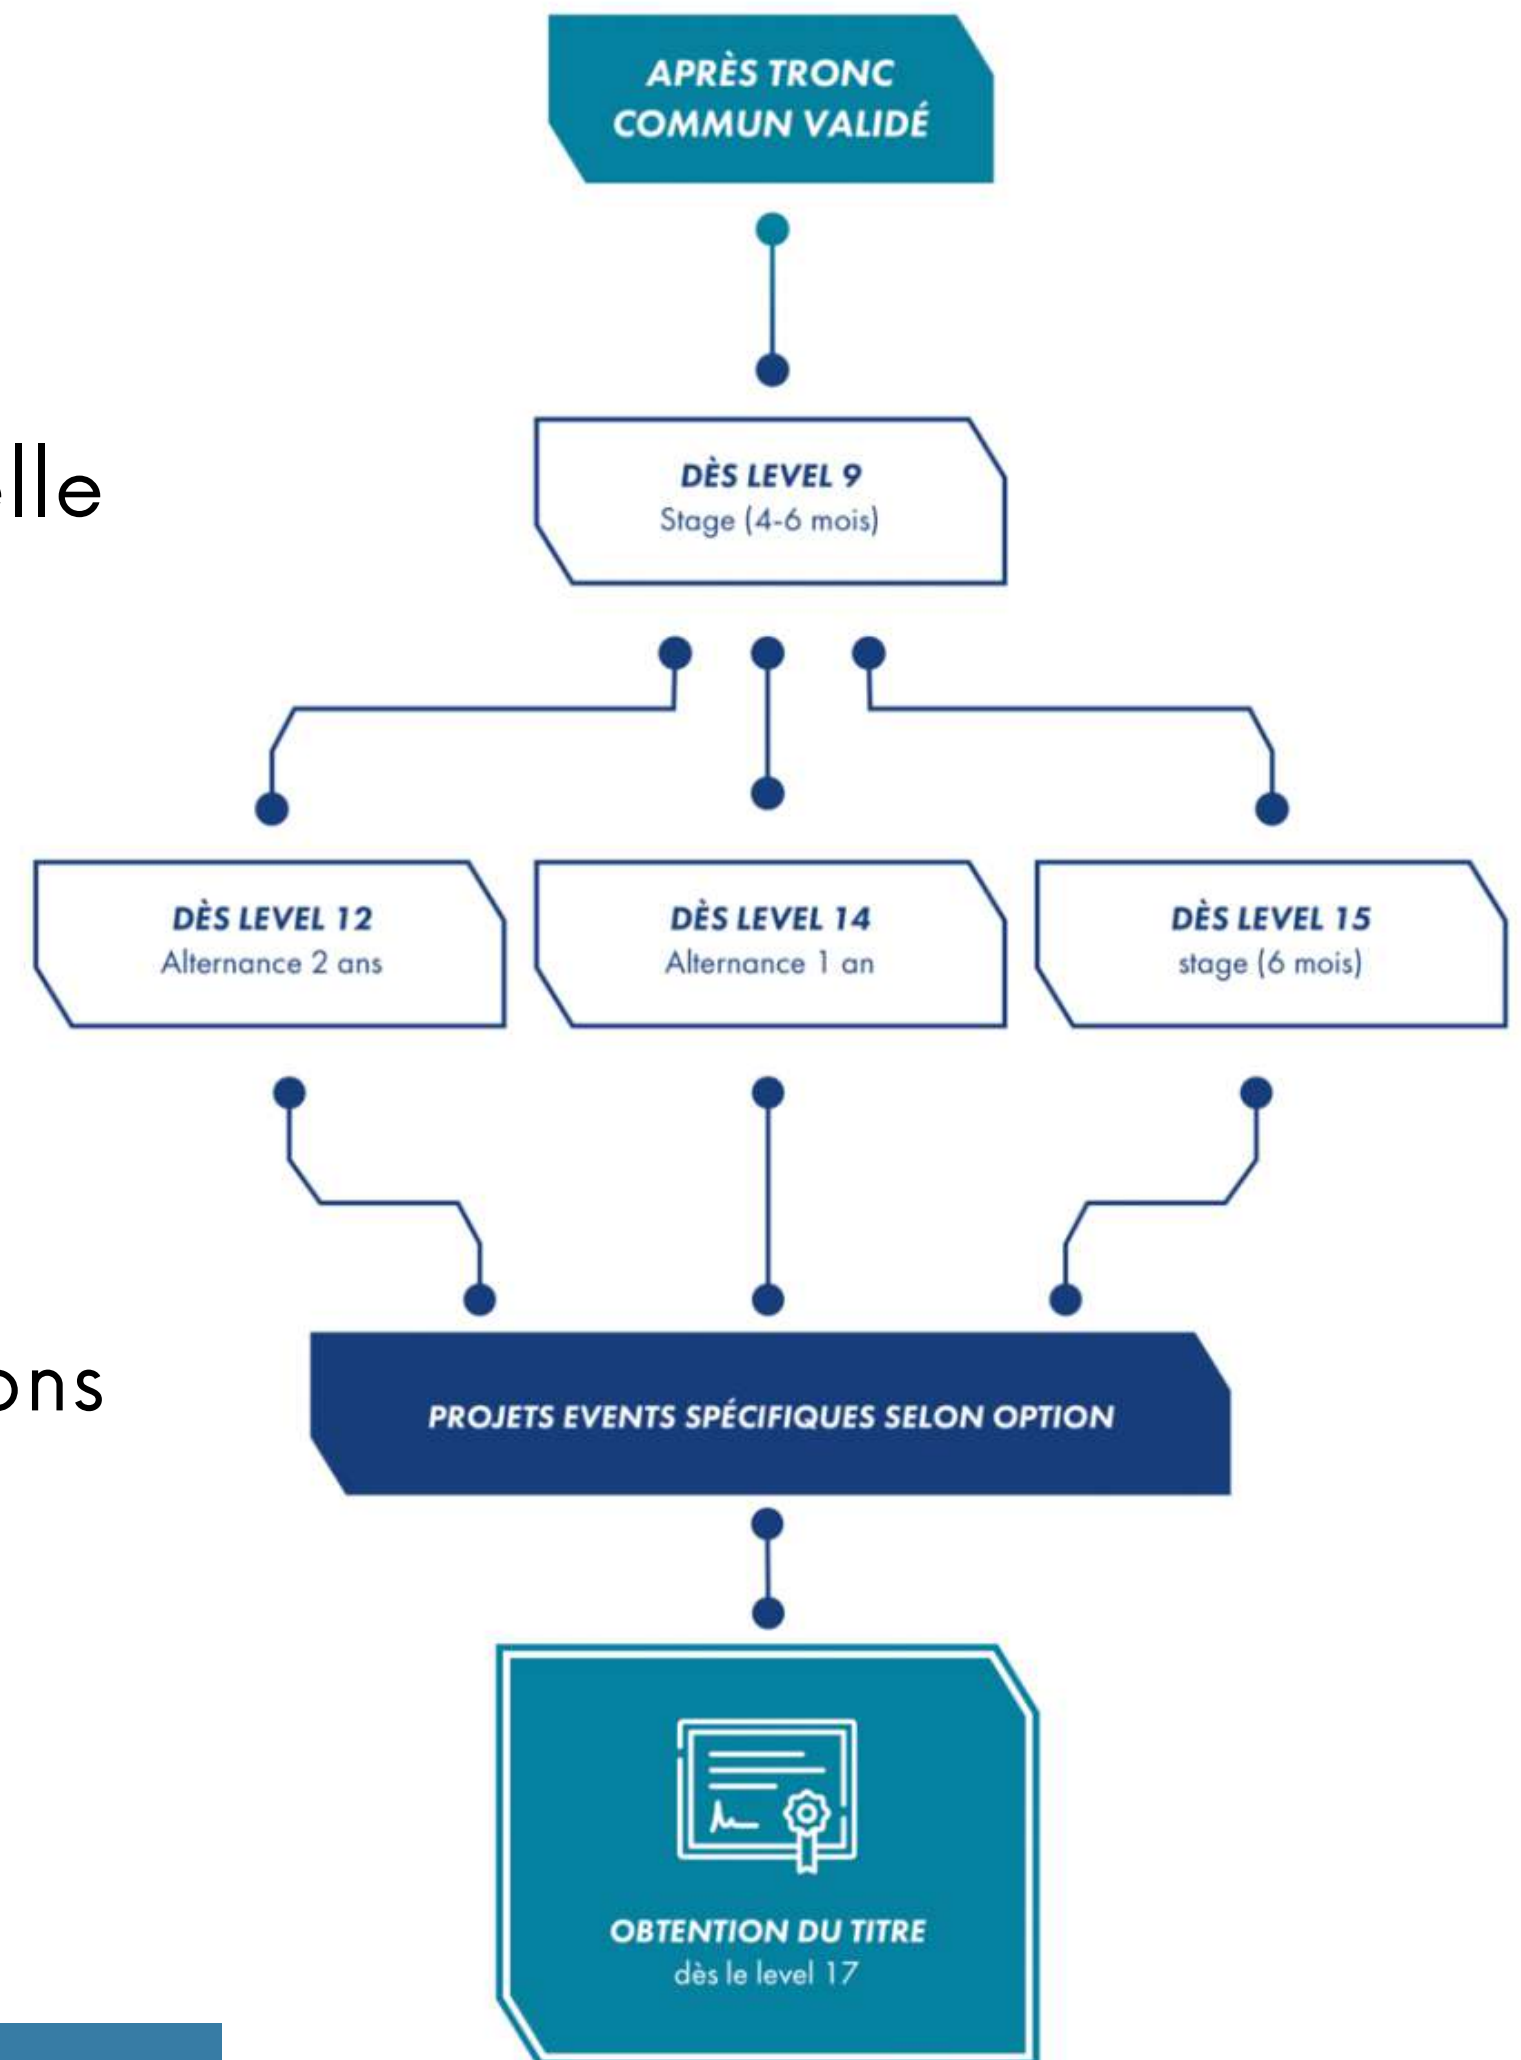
APRÈS TRONC COMMUN VALIDÉ

lle

DÈS LEVEL 9
Stage (4-6 mois)

DÈS LEVEL 12
Alternance 2 ans

DÈS LEVEL 14
Alternance 1 an

DÈS LEVEL 15
stage (6 mois)

ons

PROJETS EVENTS SPÉCIFIQUES SELON OPTION

OBTENTION DU TITRE
dès le level 17